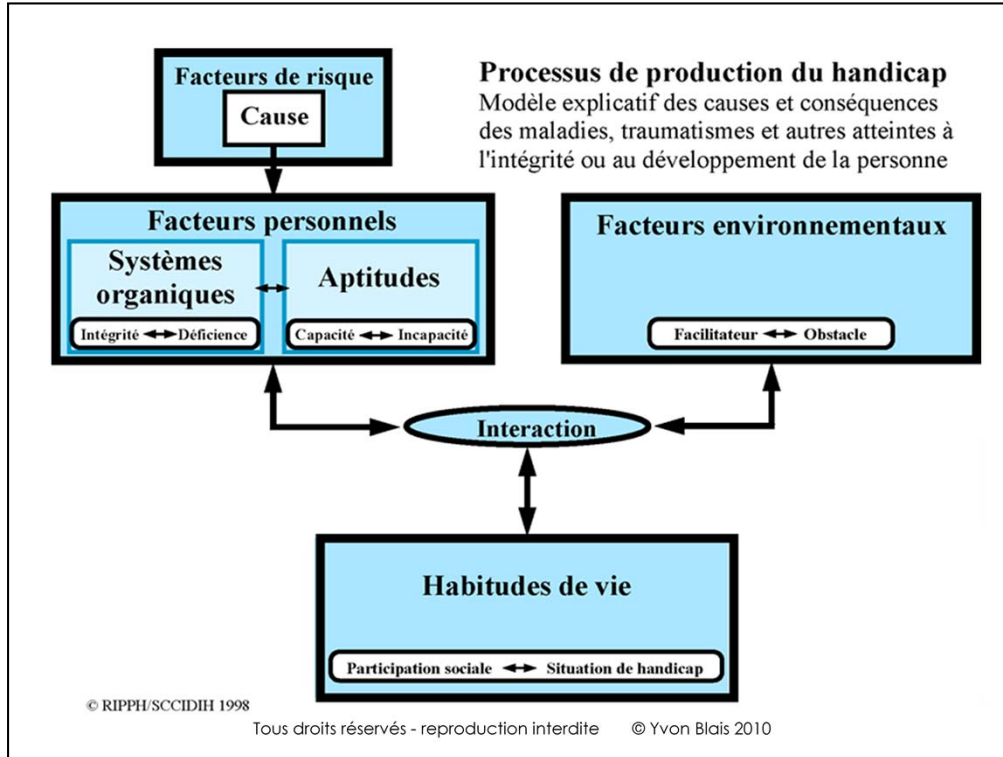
Facteurs de risque

Cause

Processus de production du handicap

Modèle explicatif des causes et conséquences des maladies, traumatismes et autres atteintes à l'intégrité ou au développement de la personne

Facteurs personnels

Systèmes organiques

Intégrité ↔ Déficience

Aptitudes

Capacité ↔ Incapacité

Facteurs environnementaux

Facilitateur ↔ Obstacle

Interaction

Habitudes de vie

Participation sociale ↔ Situation de handicap

© RIPPH/SCCIDIH 1998

Tous droits réservés - reproduction interdite © Yvon Blais 2010